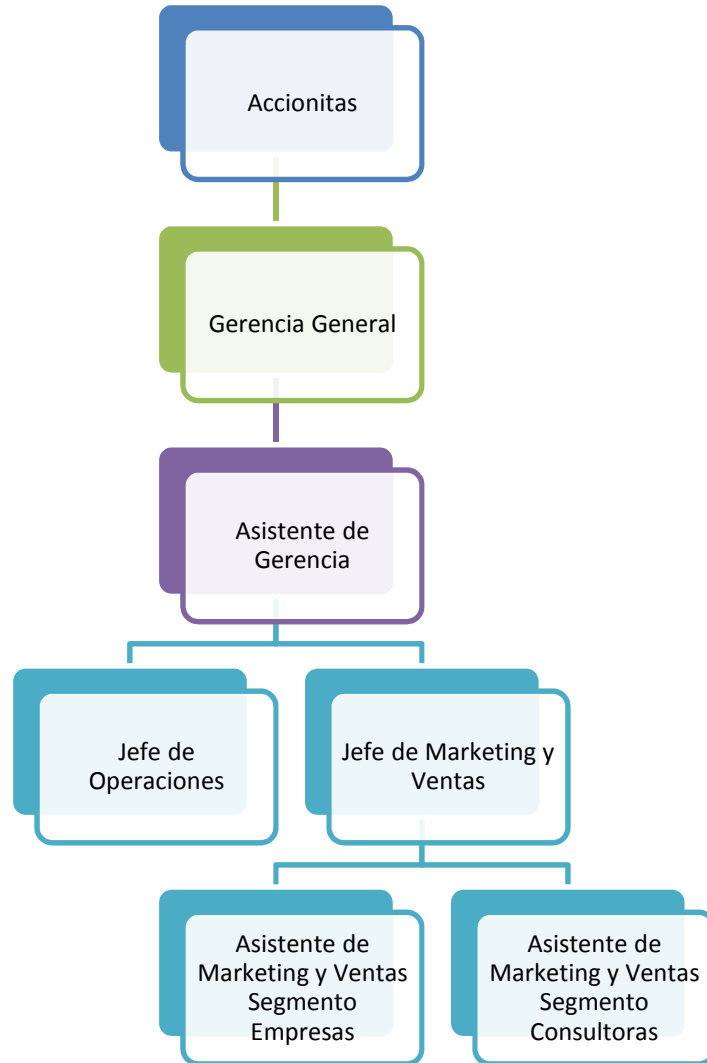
Accionitas

Gerencia General

Asistente de Gerencia

Jefe de Operaciones

Jefe de Marketing y Ventas

Asistente de Marketing y Ventas Segmento Empresas

Asistente de Marketing y Ventas Segmento Consultoras